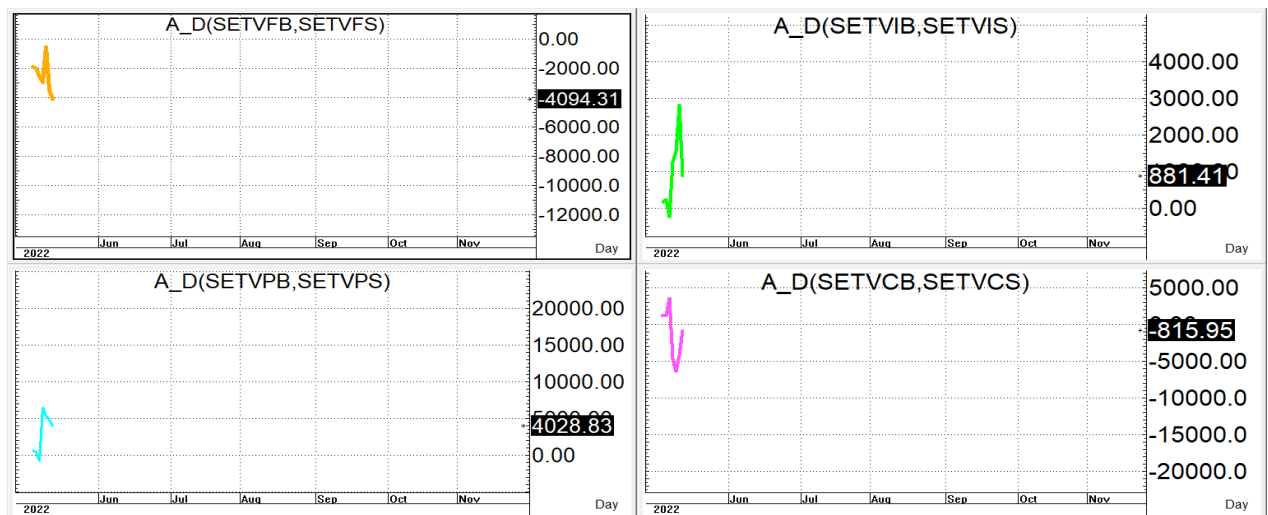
A_D(SETVFB,SETVFS)

0.00
-2000.00
-4094.31
-6000.00
-8000.00
-10000.0
-12000.0

2022 Jun Jul Aug Sep Oct Nov Day

A_D(SETVIB,SETVIS)

4000.00
3000.00
2000.00
881.41
0.00

2022 Jun Jul Aug Sep Oct Nov Day

A_D(SETVPB,SETVPS)

20000.00
15000.00
10000.00
4028.83
0.00

2022 Jun Jul Aug Sep Oct Nov Day

A_D(SETVCB,SETVCS)

5000.00
-815.95
-5000.00
-10000.0
-15000.0
-20000.0

2022 Jun Jul Aug Sep Oct Nov Day